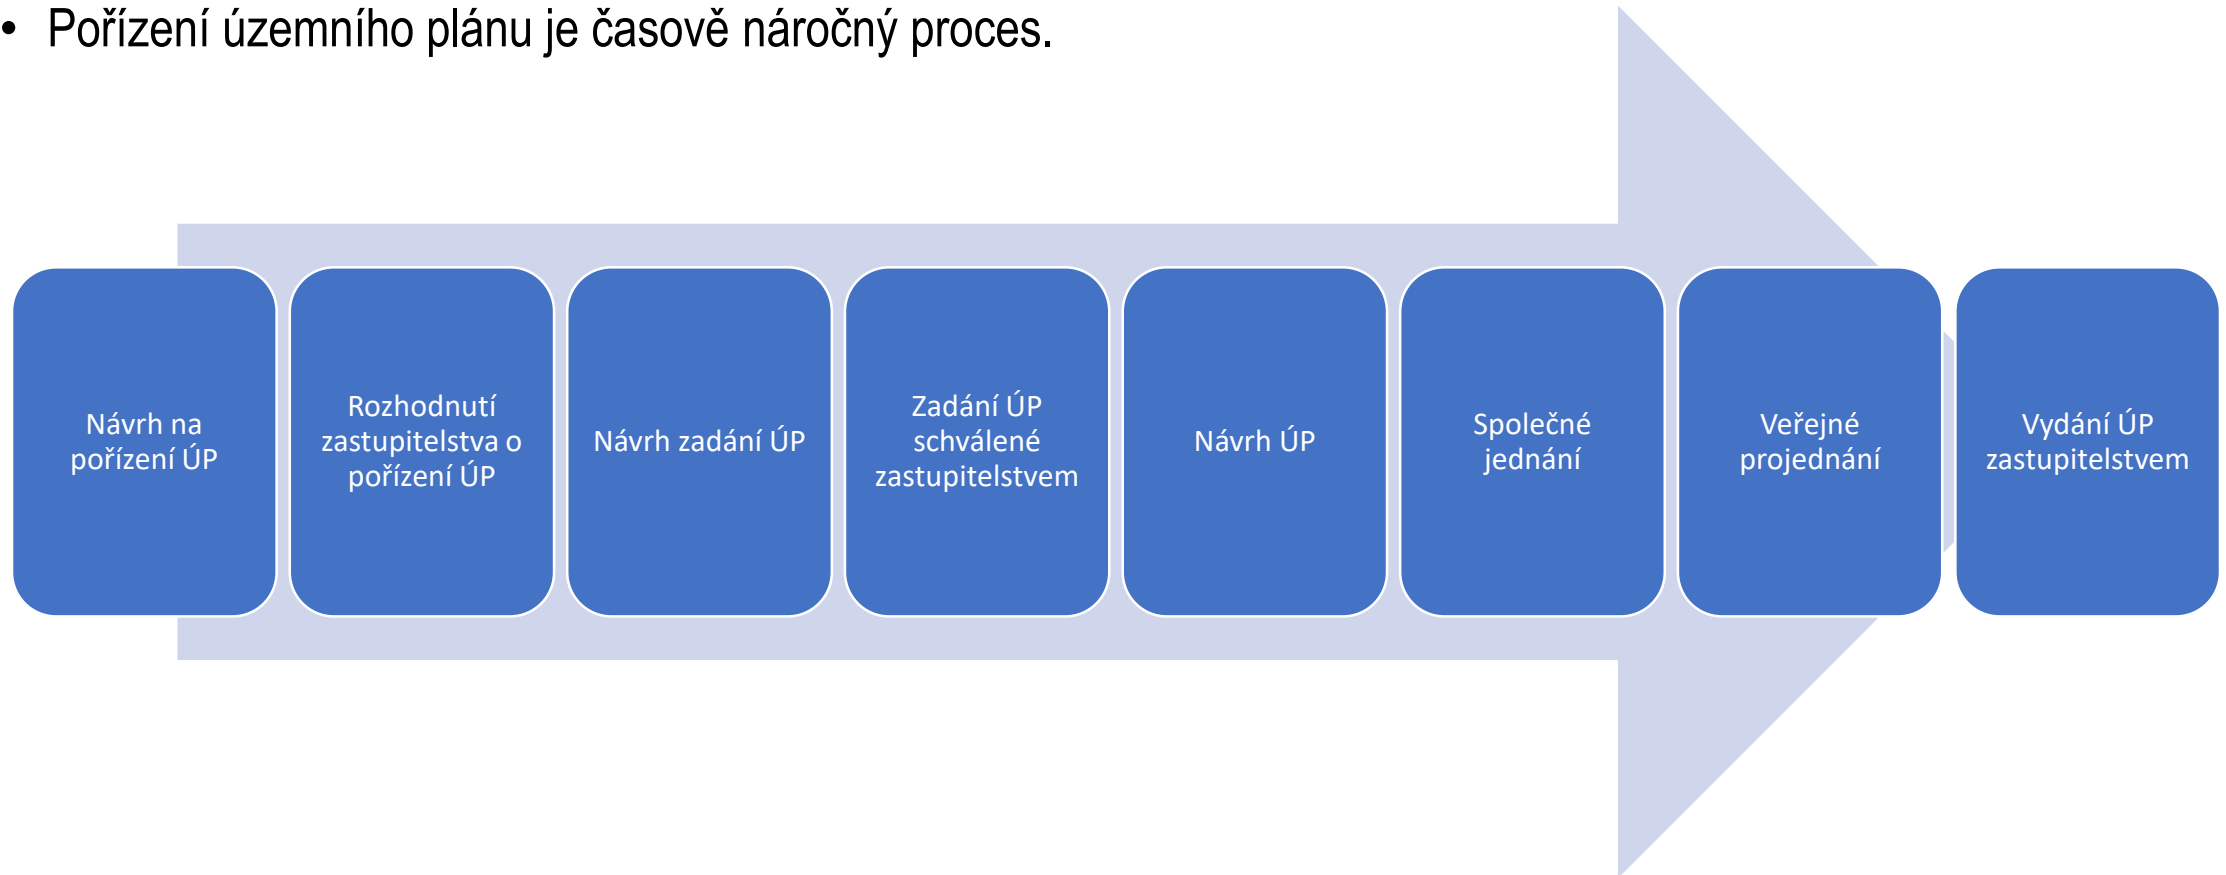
• Pořízení územního plánu je časově náročný proces.

Návrh na pořízení ÚP

Rozhodnutí zastupitelstva o pořízení ÚP

Návrh zadání ÚP

Zadání ÚP schválené zastupitelstvem

Návrh ÚP

Společné jednání

Veřejné projednání

Vydání ÚP zastupitelstvem